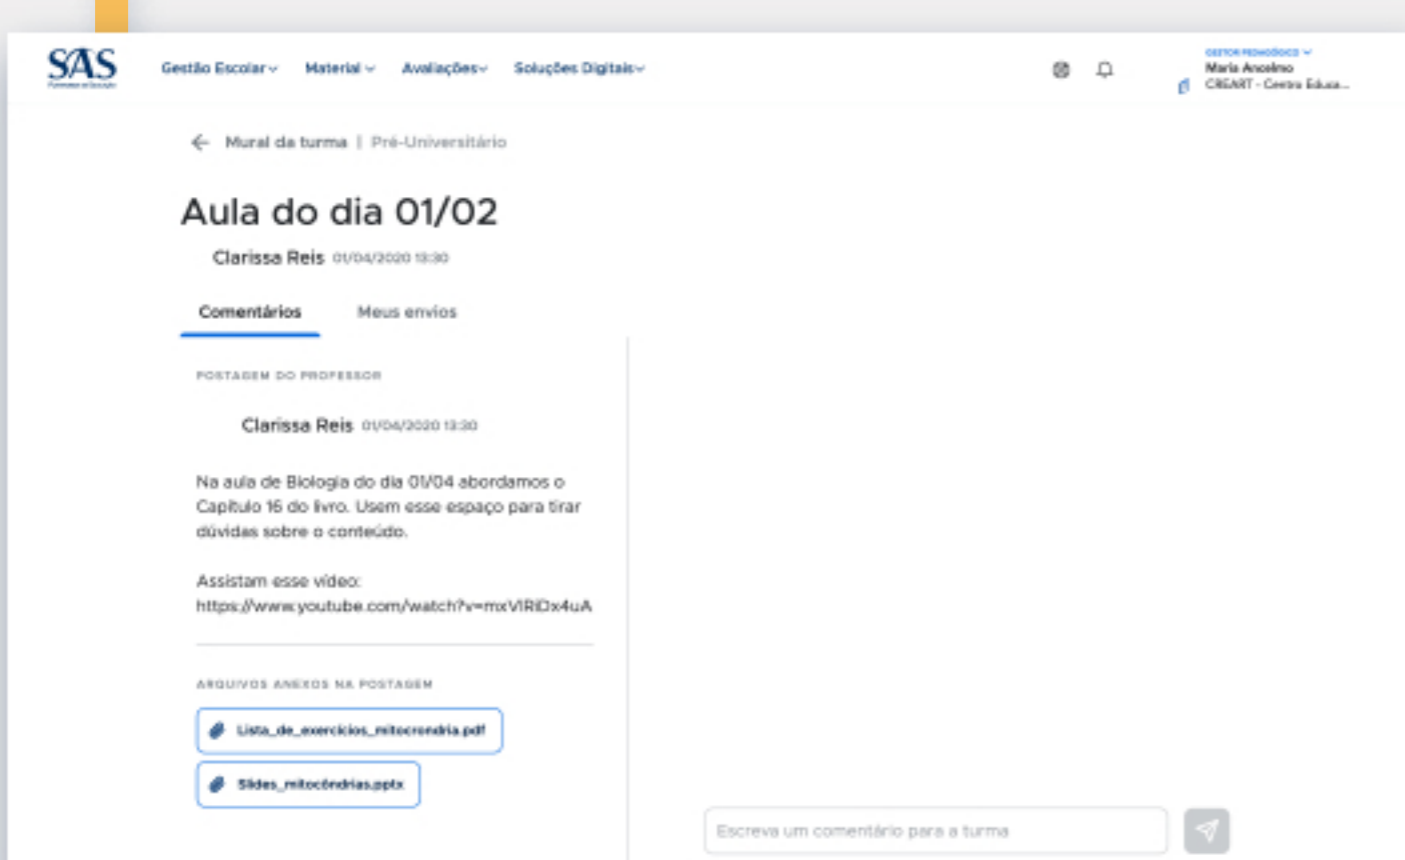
SAS
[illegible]

Gestão Escolar Material Avaliações Soluções Digitais

GESTOR PEDAGÓGICO
Maria Anselmo
CREART - Centro Educa...

Mural da turma | Pré-Universitário

Aula do dia 01/02

Clarissa Reis 01/04/2020 13:30

Comentários Meus envios

POSTAGEM DO PROFESSOR

Clarissa Reis 01/04/2020 13:30

Na aula de Biologia do dia 01/04 abordamos o Capítulo 16 do livro. Usem esse espaço para tirar dúvidas sobre o conteúdo.

Assistam esse vídeo:
https://www.youtube.com/watch?v=mxVIRIDx4uA

ARQUIVOS ANEXOS NA POSTAGEM

Lista_de_exercicios_mitocondria.pdf

Slides_mitocôndrias.pptx

Escreva um comentário para a turma